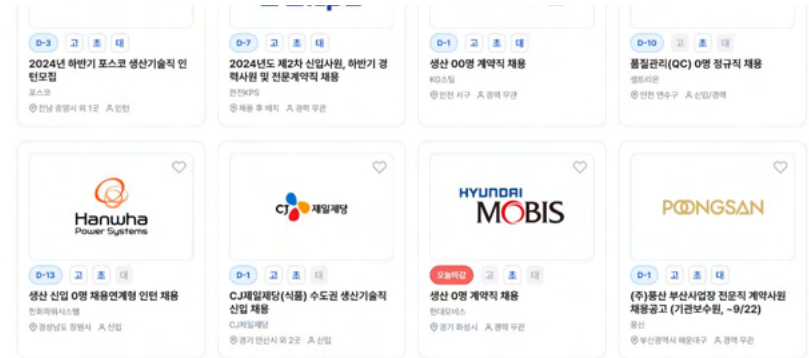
D-3 고 초 대
2024년 하반기 포스코 생산기술직 인턴모집
포스코
전남 광양시 외 1곳 인턴

D-7 고 초 대
2024년도 제2차 신입사원, 하반기 경력사원 및 전문계약직 채용
한전KPS
채용 후 배치 경력 무관

D-1 고 초 대
생산 00명 계약직 채용
KG스틸
인천 서구 경력 무관

D-10 고 초 대
품질관리(QC) 0명 정규직 채용
셀트리온
인천 연수구 신입/경력

Hanwha Power Systems
D-13 고 초 대
생산 신입 0명 채용연계형 인턴 채용
한화파워시스템
경상남도 창원시 신입

CJ 제일제당
D-1 고 초 대
CJ제일제당(식품) 수도권 생산기술직 신입 채용
CJ제일제당
경기 안산시 외 2곳 신입

HYUNDAI MOBIS
오늘마감 고 초 대
생산 0명 계약직 채용
현대모비스
경기 화성시 경력 무관

POONGSAN
D-1 고 초 대
(주)풍산 부산사업장 전문직 계약사원 채용공고 (기관보수원, ~9/22)
풍산
부산광역시 해운대구 경력 무관